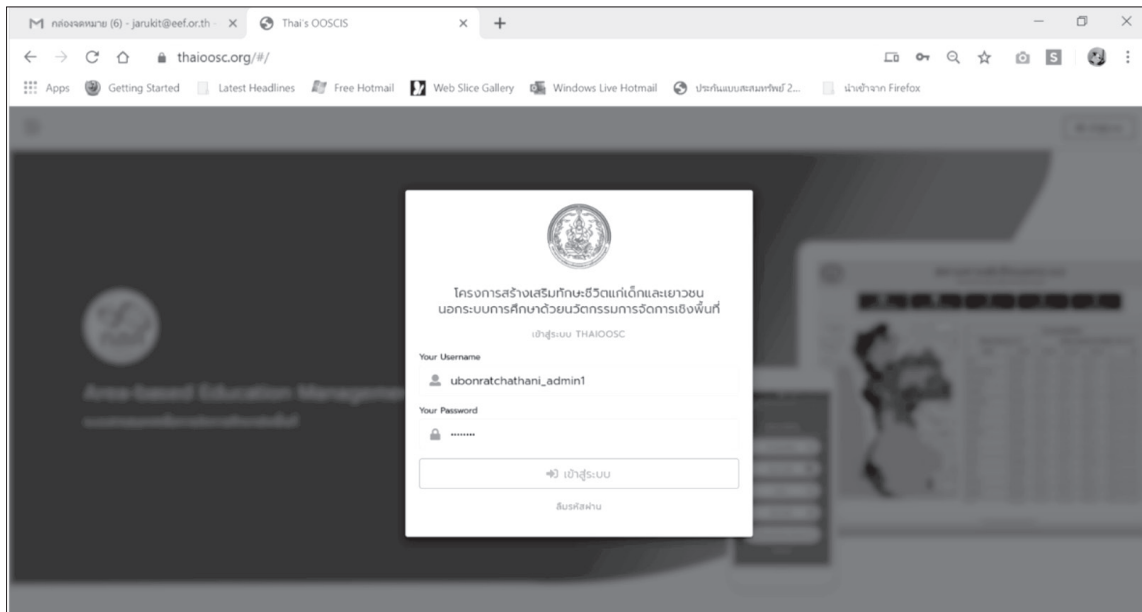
M กล่องจดหมาย (6) - jarukit@eef.or.th × Thai's OOSCIS × +

thaioosc.org/#/

Apps Getting Started Latest Headlines Free Hotmail Web Slice Gallery Windows Live Hotmail ประกันแบบสะสมทรัพย์ 2... นำเข้าจาก Firefox

Area-based Education Management

โครงการสร้างเสริมทักษะชีวิตแก่เด็กและเยาวชนนอกระบบการศึกษาด้วยนวัตกรรมการจัดการเชิงพื้นที่

เข้าสู่ระบบ THAIOOSC

Your Username

ubonratchathani_admin1

Your Password

••••••••

เข้าสู่ระบบ

ลืมรหัสผ่าน